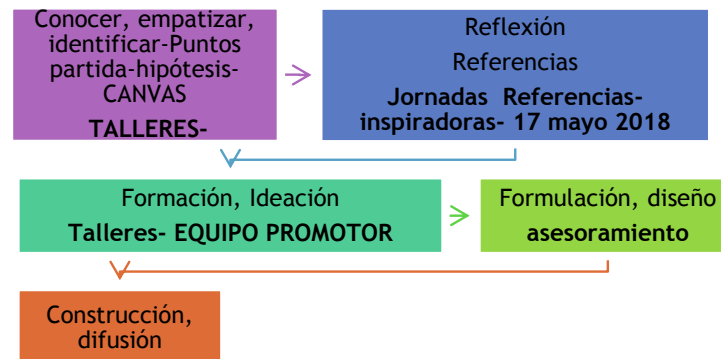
Conocer, empatizar, identificar-Puntos partida-hipótesis-CANVAS

TALLERES-

Reflexión

Referencias

Jornadas Referencias-inspiradoras- 17 mayo 2018

Formación, Ideación

Talleres- EQUIPO PROMOTOR

Formulación, diseño

asesoramiento

Construcción, difusión